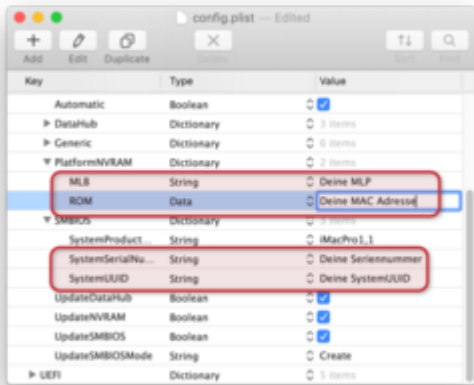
config.plist — Edited

Add Edit Duplicate Delete Sort Find

| Key | Type | Value |
|---|---|---|
| Automatic | Boolean | ✓ |
| ▶ DataHub | Dictionary | 3 items |
| ▶ Generic | Dictionary | 6 items |
| ▼ PlatformNVRAM | Dictionary | 2 items |
| MLB | String | Deine MLP |
| ROM | Data | Deine MAC Adresse |
| ▼ SMBIOS | Dictionary | 3 items |
| SystemProduct... | String | iMacPro1,1 |
| SystemSerialNu... | String | Deine Seriennummer |
| SystemUUID | String | Deine SystemUUID |
| UpdateDataHub | Boolean | ✓ |
| UpdateNVRAM | Boolean | ✓ |
| UpdateSMBIOS | Boolean | ✓ |
| UpdateSMBIOSMode | String | Create |
| ▶ UEFI | Dictionary | 5 items |